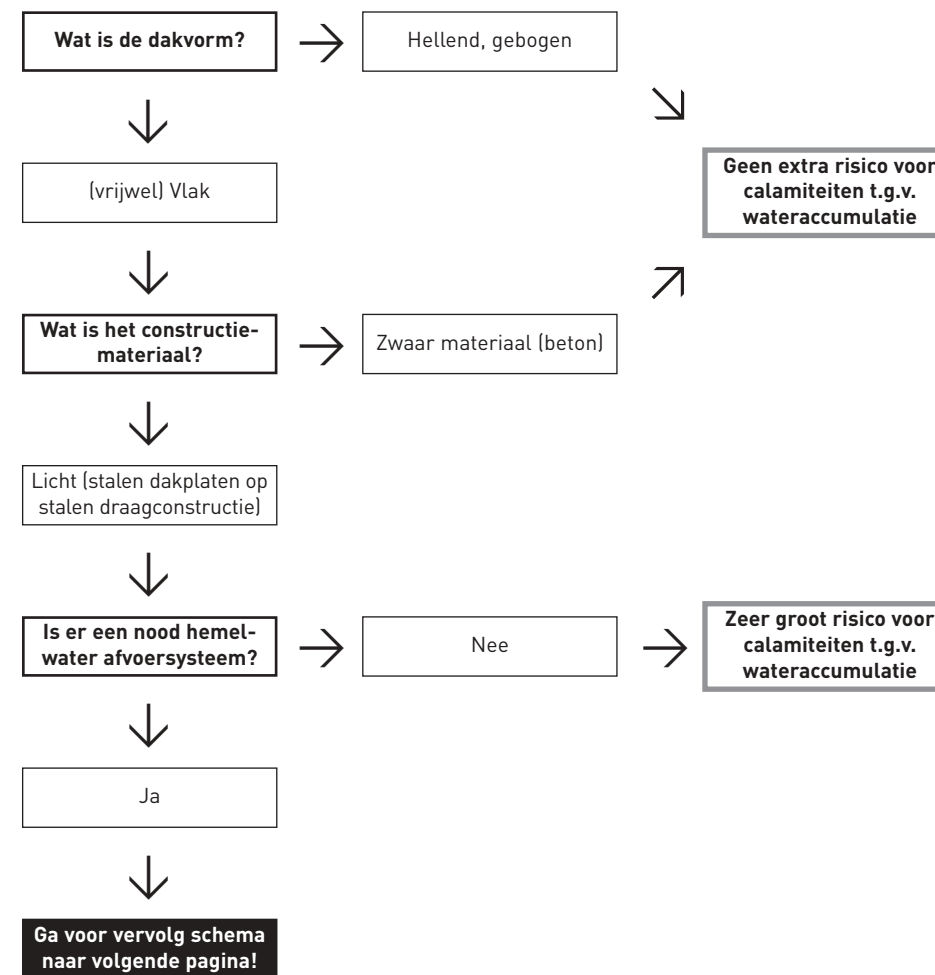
Wat is de dakvorm?

Hellend, gebogen

Geen extra risico voor calamiteiten t.g.v. wateraccumulatie

(vrijwel) Vlak

Wat is het constructiemateriaal?

Zwaar materiaal (beton)

Licht (stalen dakplaten op stalen draagconstructie)

Is er een nood hemelwater afvoersysteem?

Nee

Zeer groot risico voor calamiteiten t.g.v. wateraccumulatie

Ja

Ga voor vervolg schema naar volgende pagina!